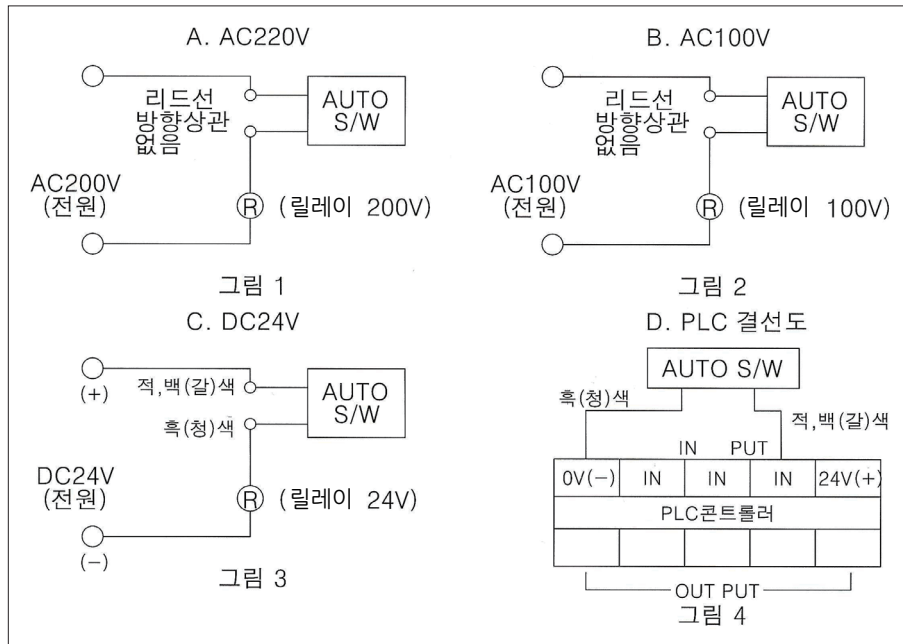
A. AC220V

리드선
방향상관
없음

AUTO
S/W

AC200V
(전원)

R (릴레이 200V)

그림 1

B. AC100V

리드선
방향상관
없음

AUTO
S/W

AC100V
(전원)

R (릴레이 100V)

그림 2

C. DC24V

(+)

적,백(갈)색

AUTO
S/W

흑(청)색

DC24V
(전원)

R (릴레이 24V)

(−)

그림 3

D. PLC 결선도

AUTO S/W

흑(청)색

적,백(갈)색

IN PUT

| 0V(−) | IN | IN | IN | 24V(+) |
|---|---|---|---|---|
| PLC콘트롤러 | | | | |
| | | | | |

OUT PUT

그림 4